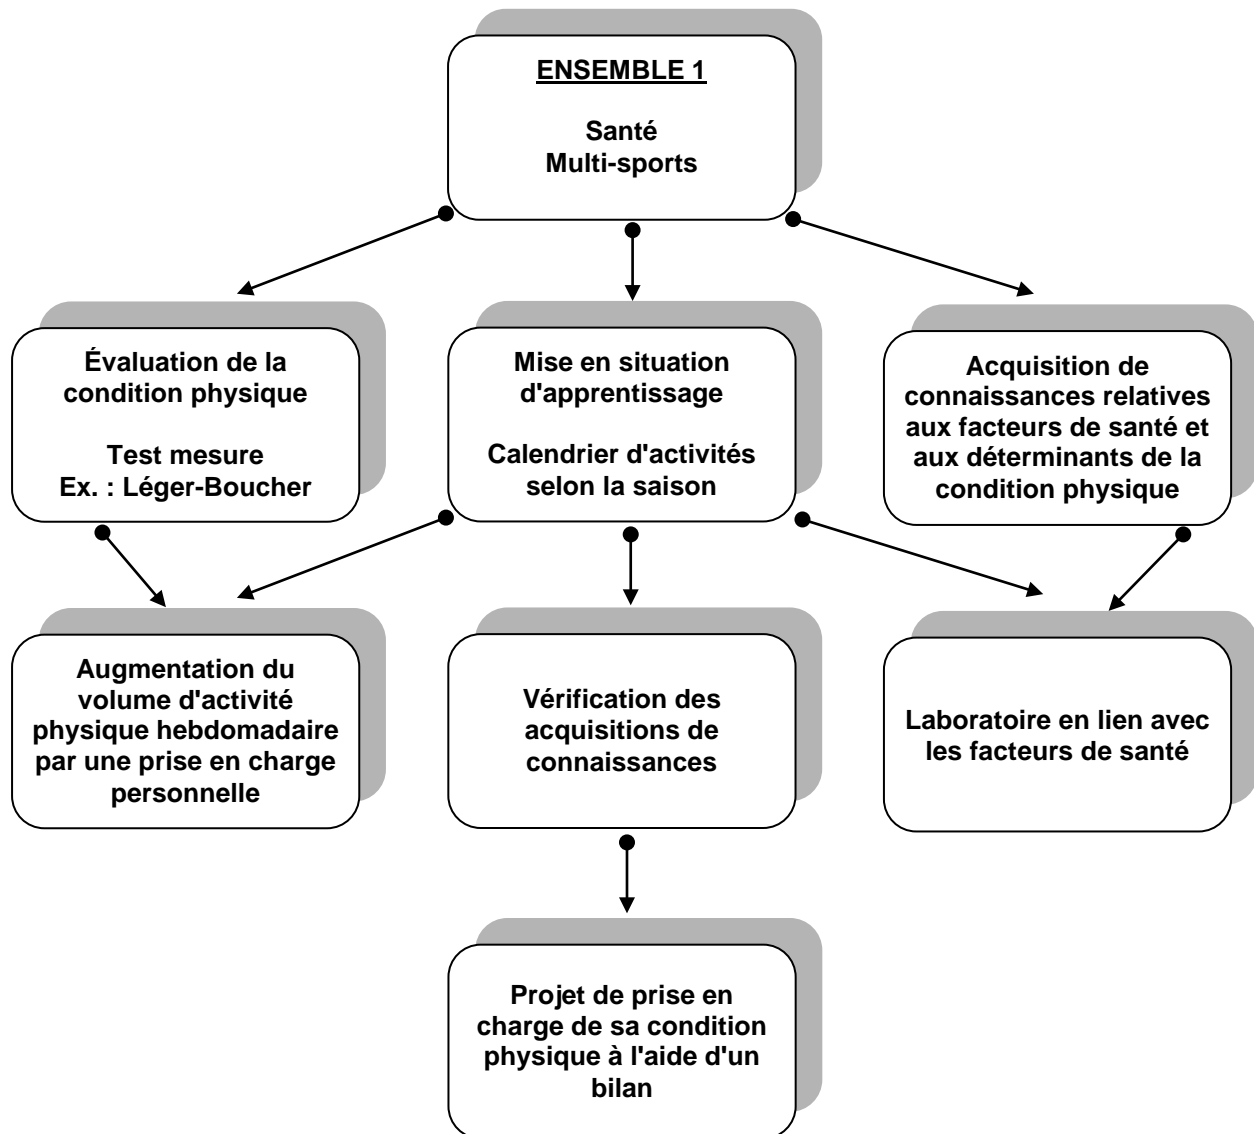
ENSEMBLE 1

Santé
Multi-sports

Évaluation de la condition physique

Test mesure
Ex. : Léger-Boucher

Mise en situation d'apprentissage

Calendrier d'activités selon la saison

Acquisition de connaissances relatives aux facteurs de santé et aux déterminants de la condition physique

Augmentation du volume d'activité physique hebdomadaire par une prise en charge personnelle

Vérification des acquisitions de connaissances

Laboratoire en lien avec les facteurs de santé

Projet de prise en charge de sa condition physique à l'aide d'un bilan